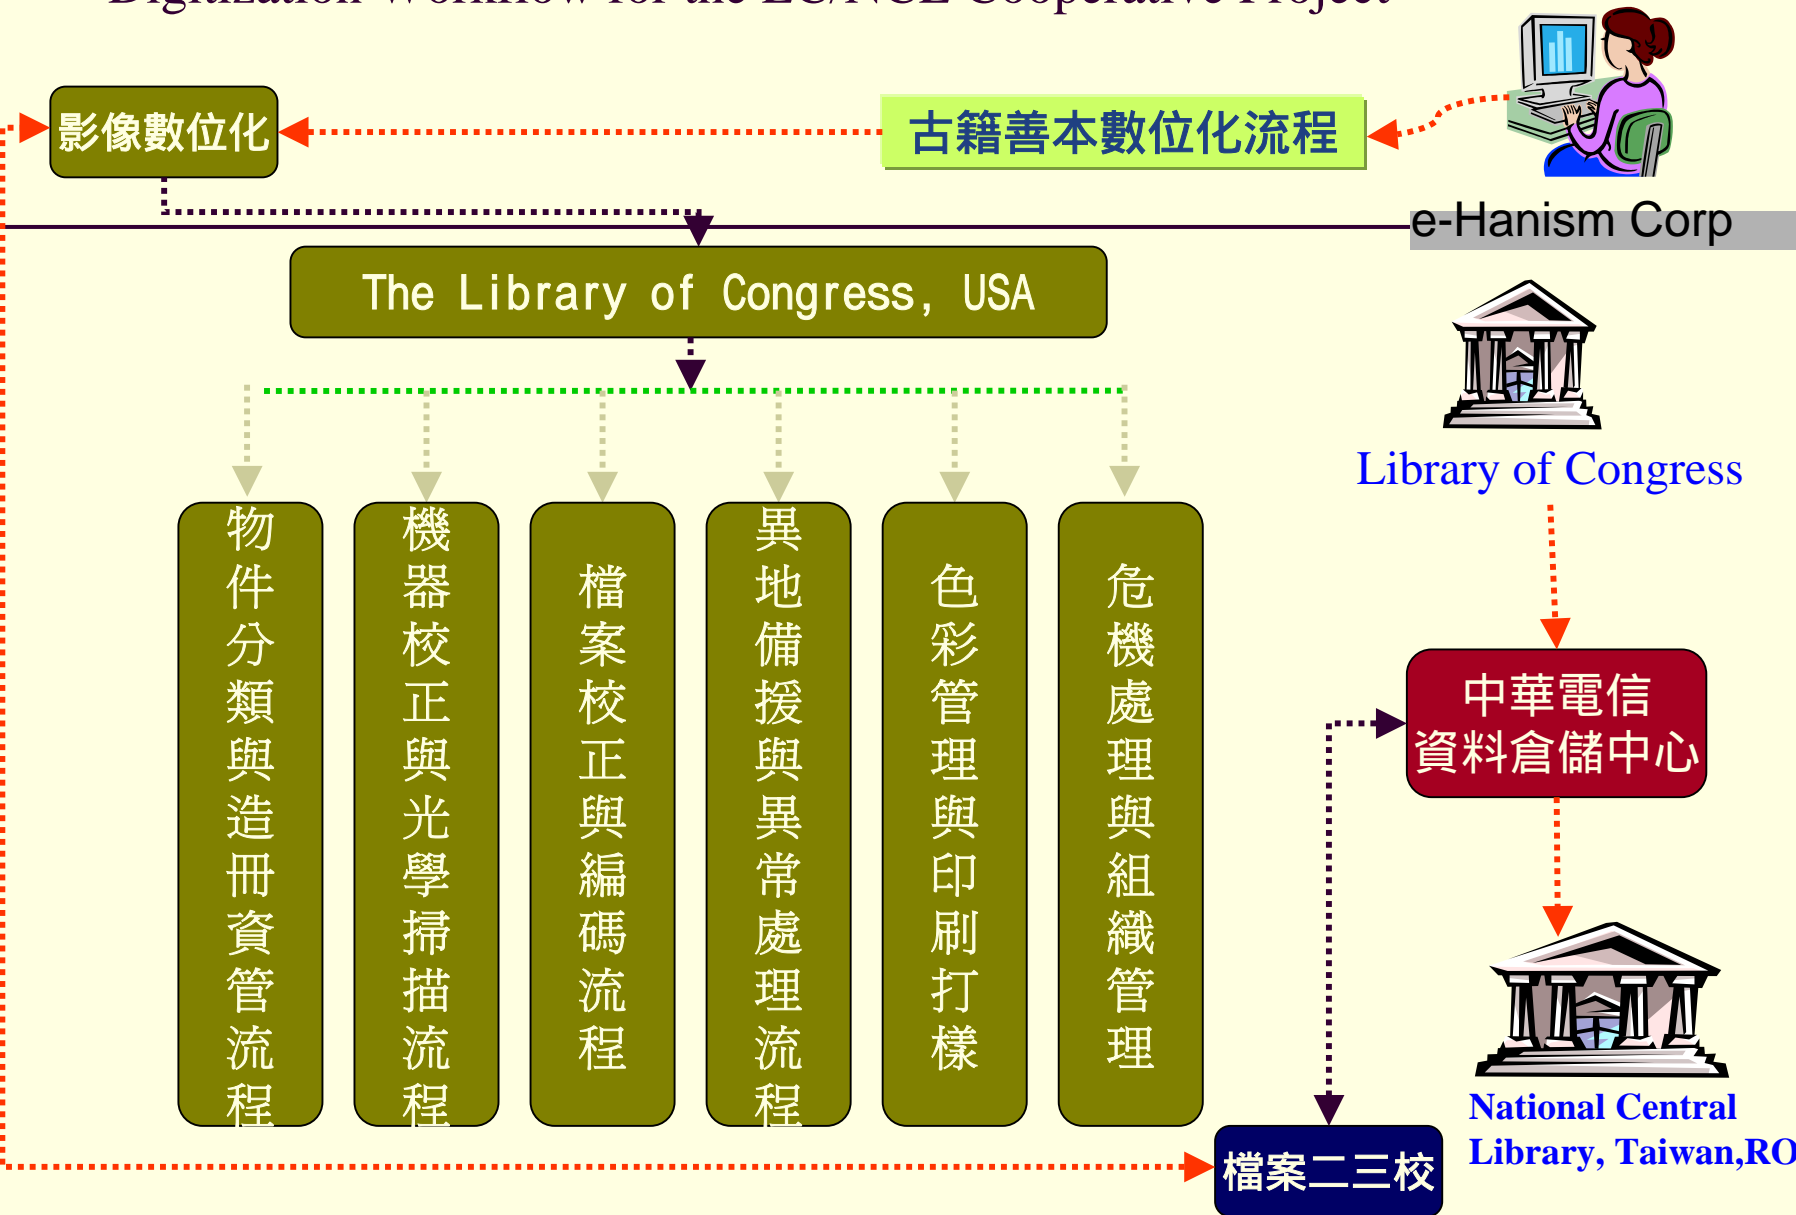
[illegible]

影像數位化

古籍善本數位化流程

e-Hanism Corp

The Library of Congress, USA

物件分類與造冊資管流程

機器校正與光學掃描流程

檔案校正與編碼流程

異地備援與異常處理流程

色彩管理與印刷打樣

危機處理與組織管理

Library of Congress

中華電信資料倉儲中心

National Central Library, Taiwan,RO

檔案二三校